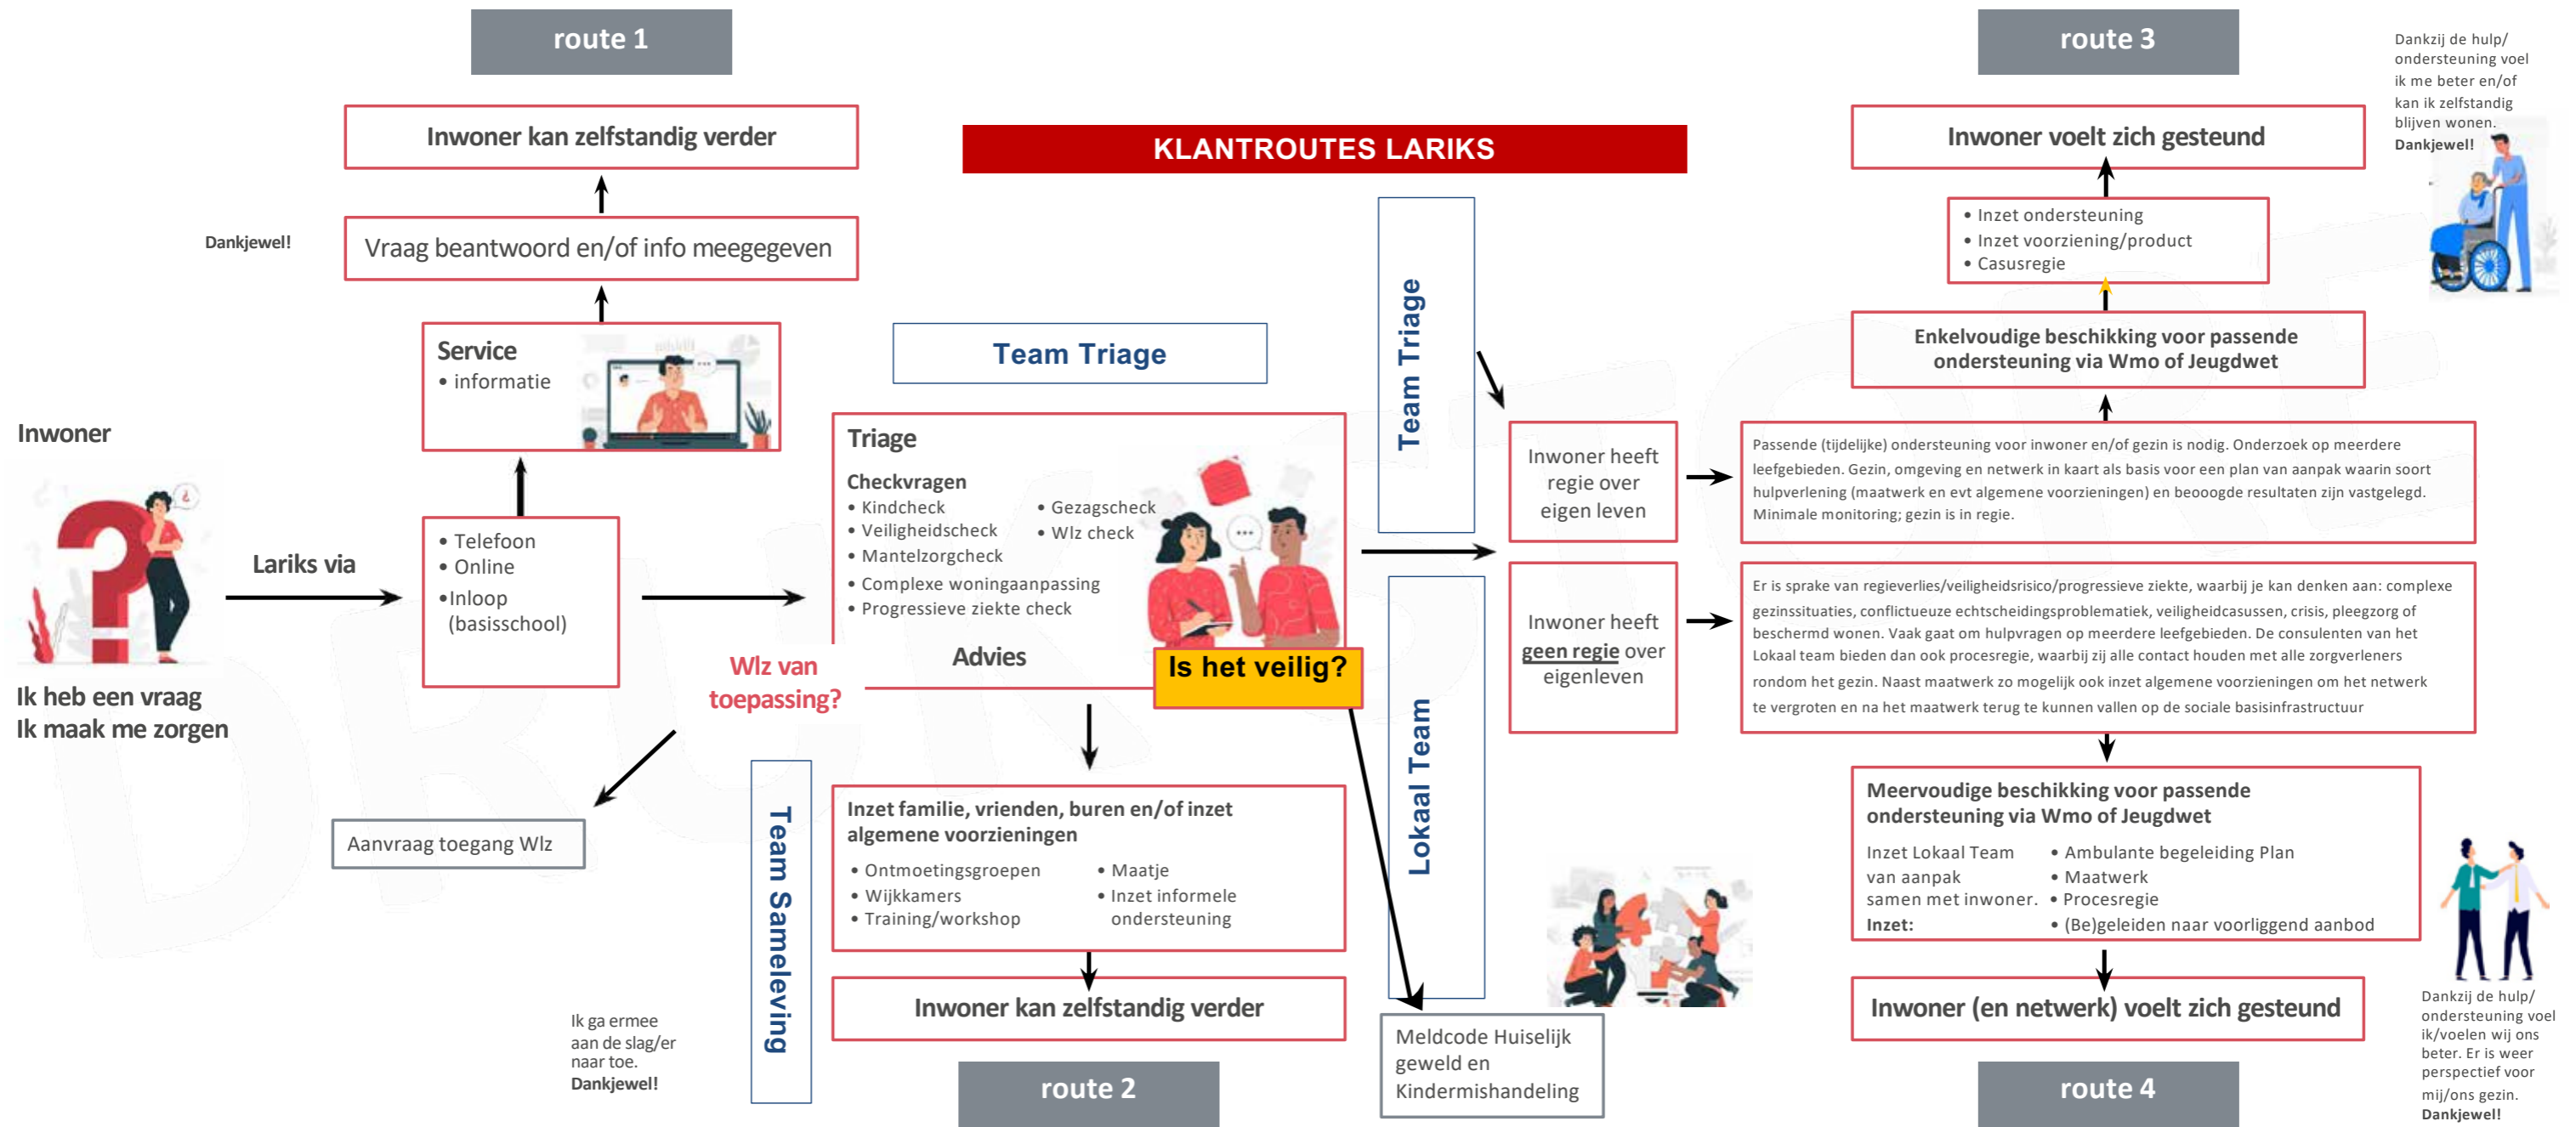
route 1

Inwoner kan zelfstandig verder

Dankjewel!

Vraag beantwoord en/of info meegegeven

Service
• informatie

Inwoner

Lariks via

• Telefoon
• Online
•Inloop (basisschool)

Ik heb een vraag
Ik maak me zorgen

KLANTROUTES LARIKS

Team Triage

Triage

Checkvragen
• Kindcheck
• Veiligheidscheck
• Mantelzorgcheck
• Complexe woningaanpassing
• Progressieve ziekte check
• Gezagscheck
• Wlz check

Advies

Wlz van toepassing?

Is het veilig?

Aanvraag toegang Wlz

Team Samenleving

Inzet familie, vrienden, buren en/of inzet algemene voorzieningen
• Ontmoetingsgroepen
• Wijkkamers
• Training/workshop
• Maatje
• Inzet informele ondersteuning

Inwoner kan zelfstandig verder

Ik ga ermee aan de slag/er naar toe.
Dankjewel!

route 2

Team Triage

Lokaal Team

Inwoner heeft regie over eigen leven

Inwoner heeft geen regie over eigenleven

Meldcode Huiselijk geweld en Kindermishandeling

route 3

Dankzij de hulp/ ondersteuning voel ik me beter en/of kan ik zelfstandig blijven wonen.
Dankjewel!

Inwoner voelt zich gesteund

• Inzet ondersteuning
• Inzet voorziening/product
• Casusregie

Enkelvoudige beschikking voor passende ondersteuning via Wmo of Jeugdwet

Passende (tijdelijke) ondersteuning voor inwoner en/of gezin is nodig. Onderzoek op meerdere leefgebieden. Gezin, omgeving en netwerk in kaart als basis voor een plan van aanpak waarin soort hulpverlening (maatwerk en evt algemene voorzieningen) en beooogde resultaten zijn vastgelegd. Minimale monitoring; gezin is in regie.

Er is sprake van regieverlies/veiligheidsrisico/progressieve ziekte, waarbij je kan denken aan: complexe gezinssituaties, conflictueuze echtscheidingsproblematiek, veiligheidscasussen, crisis, pleegzorg of beschermd wonen. Vaak gaat om hulpvragen op meerdere leefgebieden. De consulenten van het Lokaal team bieden dan ook procesregie, waarbij zij alle contact houden met alle zorgverleners rondom het gezin. Naast maatwerk zo mogelijk ook inzet algemene voorzieningen om het netwerk te vergroten en na het maatwerk terug te kunnen vallen op de sociale basisinfrastructuur

Meervoudige beschikking voor passende ondersteuning via Wmo of Jeugdwet
Inzet Lokaal Team van aanpak samen met inwoner.
Inzet:
• Ambulante begeleiding Plan
• Maatwerk
• Procesregie
• (Be)geleiden naar voorliggend aanbod

Inwoner (en netwerk) voelt zich gesteund

Dankzij de hulp/ ondersteuning voel ik/voelen wij ons beter. Er is weer perspectief voor mij/ons gezin.
Dankjewel!

route 4